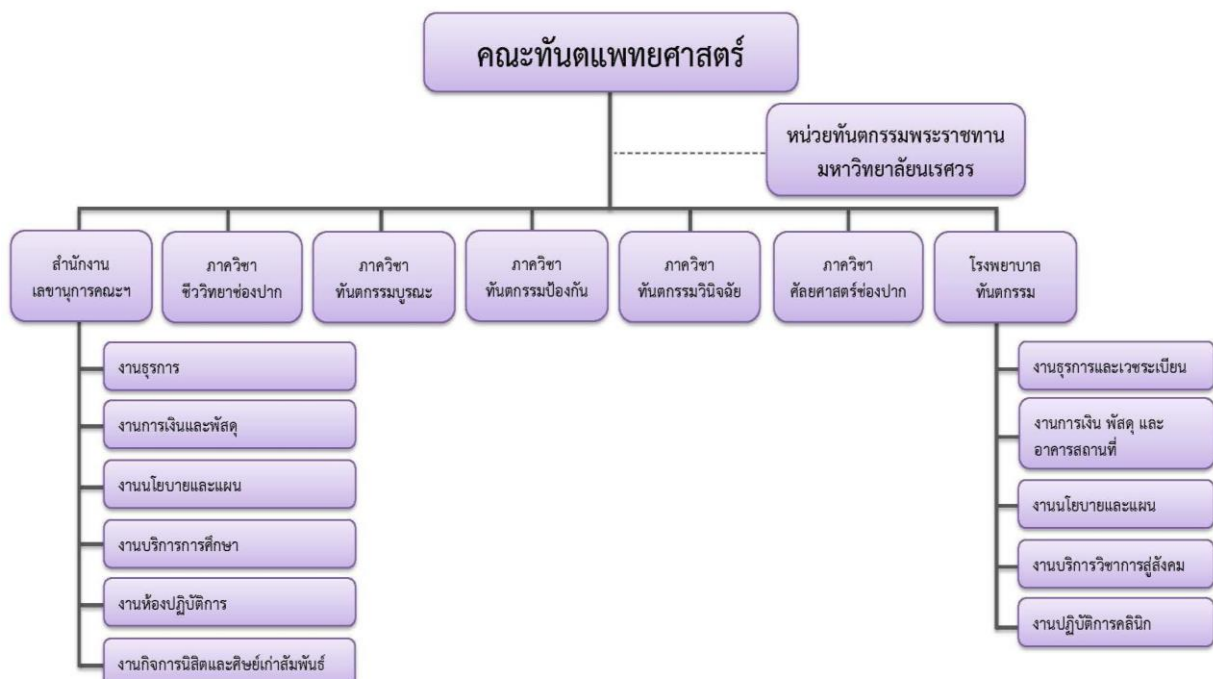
คณะทันตแพทยศาสตร์

หน่วยทันตกรรมพระราชทาน มหาวิทยาลัยนเรศวร

สำนักงาน เลขานุการคณะฯ

ภาควิชา ชีววิทยาช่องปาก

ภาควิชา ทันตกรรมบูรณะ

ภาควิชา ทันตกรรมป้องกัน

ภาควิชา ทันตกรรมวินิจฉัย

ภาควิชา ศัลยศาสตร์ช่องปาก

โรงพยาบาล ทันตกรรม

งานธุรการ

งานการเงินและพัสดุ

งานนโยบายและแผน

งานบริการการศึกษา

งานห้องปฏิบัติการ

งานกิจการนิสิตและศิษย์เก่าสัมพันธ์

งานธุรการและเวชระเบียน

งานการเงิน พัสดุ และ อาคารสถานที่

งานนโยบายและแผน

งานบริการวิชาการสู่สังคม

งานปฏิบัติการคลินิก